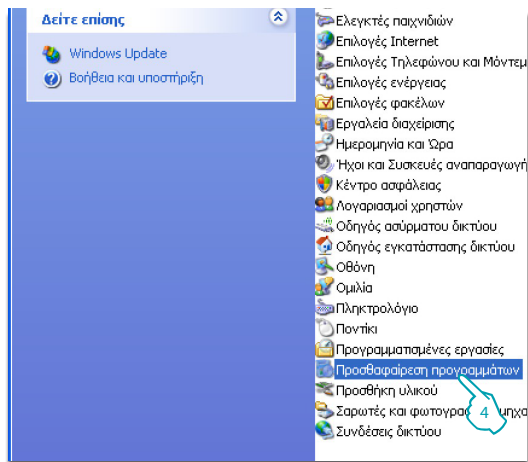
Δείτε επίσης

Windows Update

Βοήθεια και υποστήριξη

Ελεγκτές παιχνιδιών
Επιλογές Internet
Επιλογές Τηλεφώνου και Μόντεμ
Επιλογές ενέργειας
Επιλογές φακέλων
Εργαλεία διαχείρισης
Ημερομηνία και Ώρα
Ήχοι και Συσκευές αναπαραγωγ
Κέντρο ασφάλειας
Λογαριασμοί χρηστών
Οδηγός ασύρματου δικτύου
Οδηγός εγκατάστασης δικτύου
Οθόνη
Ομιλία
Πληκτρολόγιο
Ποντίκι
Προγραμματισμένες εργασίες
Προσθαφαίρεση προγραμμάτων
Προσθήκη υλικού
Σαρωτές και φωτογρα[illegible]
Συνδέσεις δικτύου

4